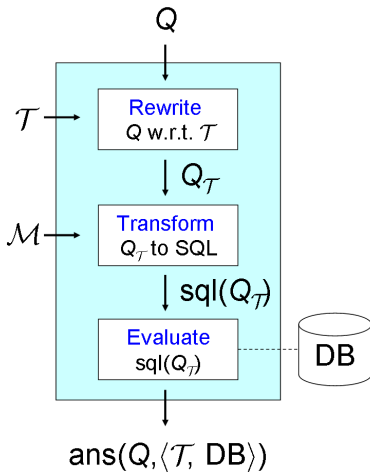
$Q$

$\mathcal{T}$

Rewrite
$Q$ w.r.t. $\mathcal{T}$

$Q_{\mathcal{T}}$

$\mathcal{M}$

Transform
$Q_{\mathcal{T}}$ to SQL

sql($Q_{\mathcal{T}}$)

Evaluate
sql($Q_{\mathcal{T}}$)

DB

ans($Q$,$\langle\mathcal{T}$, DB$\rangle$)